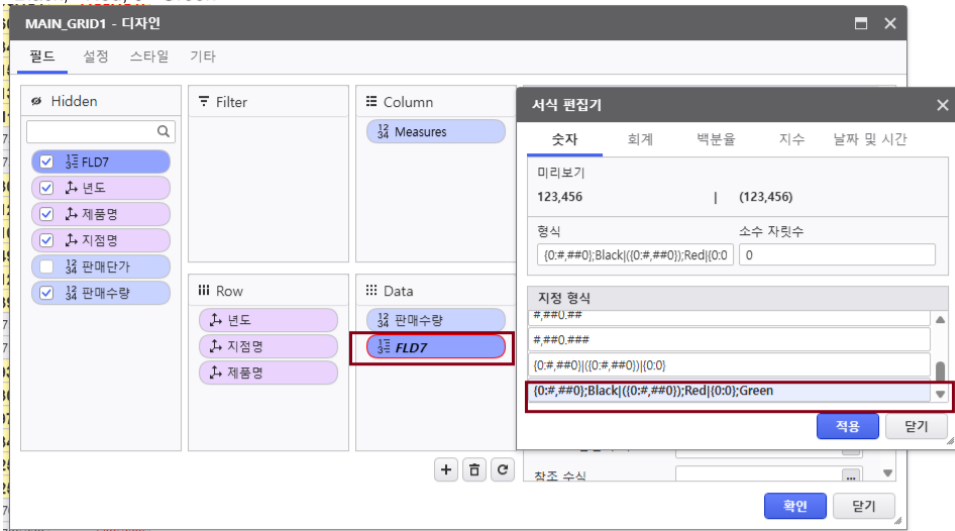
MAIN_GRID1 - 디자인

필드 설정 스타일 기타

Hidden

FLD7
년도
제품명
지점명
판매단가
판매수량

Filter

Column

Measures

Row

년도
지점명
제품명

Data

판매수량
FLD7

서식 편집기

숫자 회계 백분율 지수 날짜 및 시간

미리보기

123,456 | (123,456)

형식

{0:#,##0};Black|({0:#,##0});Red|{0:0

소수 자릿수

0

지정 형식

#,##0.##

#,##0.###

{0:#,##0}|({0:#,##0})|{0:0}

{0:#,##0};Black|({0:#,##0});Red|{0:0};Green

적용 닫기

참조 수식

확인 닫기